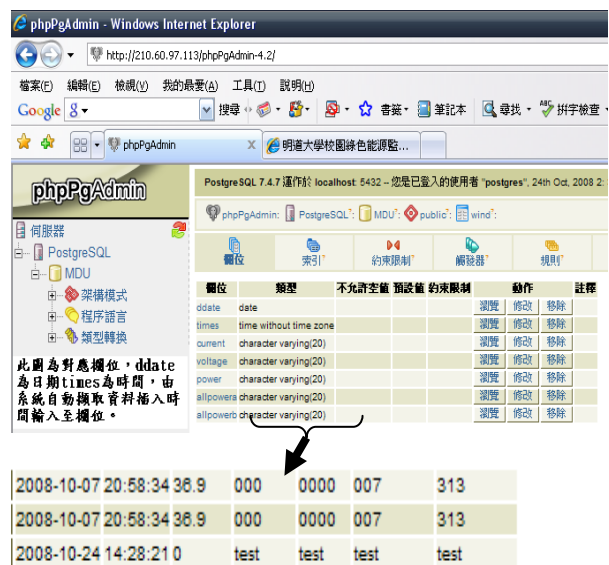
phpPgAdmin - Windows Internet Explorer

http://210.60.97.113/phpPgAdmin-4.2/

檔案(F) 編輯(E) 檢視(V) 我的最愛(A) 工具(T) 說明(H)

Google 搜尋 書籤 筆記本 尋找 拼字檢查

phpPgAdmin 明道大學校園綠色能源監...

phpPgAdmin

PostgreSQL 7.4.7 運作於 localhost:5432 -- 您是已登入的使用者 "postgres", 24th Oct, 2008 2:

phpPgAdmin: PostgreSQL: MDU: public: wind:

伺服器
PostgreSQL
MDU
架構模式
程序語言
類型轉換

欄位 索引 約束限制 觸發器 規則

| 欄位 | 類型 | 不允許空值 | 預設值 | 約束限制 | 動作 | | | 註釋 |
|---|---|---|---|---|---|---|---|---|
| ddate | date | | | | 瀏覽 | 修改 | 移除 | |
| times | time without time zone | | | | 瀏覽 | 修改 | 移除 | |
| current | character varying(20) | | | | 瀏覽 | 修改 | 移除 | |
| voltage | character varying(20) | | | | 瀏覽 | 修改 | 移除 | |
| power | character varying(20) | | | | 瀏覽 | 修改 | 移除 | |
| allpowera | character varying(20) | | | | 瀏覽 | 修改 | 移除 | |
| allpowerb | character varying(20) | | | | 瀏覽 | 修改 | 移除 | |

此圖為對應欄位，ddate為日期times為時間，由系統自動擷取資料插入時間輸入至欄位。

| 2008-10-07 | 20:58:34 | 36.9 | 000 | 0000 | 007 | 313 |
|---|---|---|---|---|---|---|
| 2008-10-07 | 20:58:34 | 36.9 | 000 | 0000 | 007 | 313 |
| 2008-10-24 | 14:28:21 | 0 | test | test | test | test |